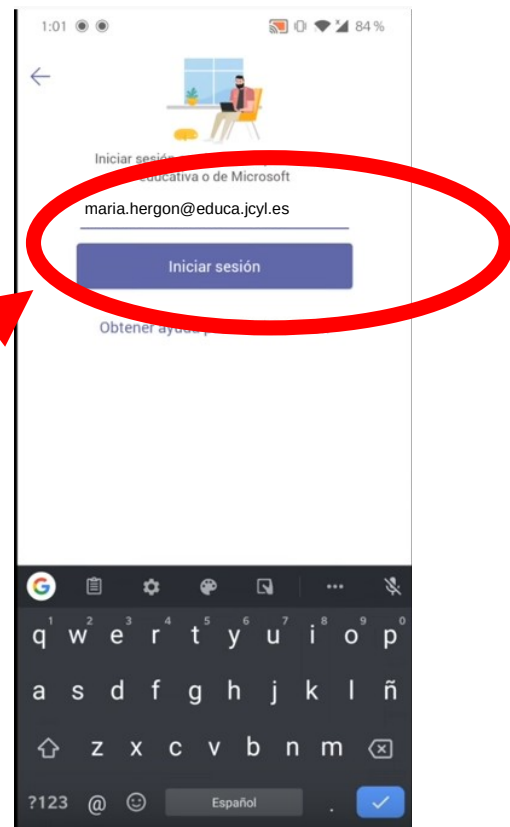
1:01 84 %

Iniciar sesión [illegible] educativa o de Microsoft

maria.hergon@educa.jcyl.es

Iniciar sesión

Obtener ayuda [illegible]

G

1 q 2 w 3 e 4 r 5 t 6 y 7 u 8 i 9 o 0 p

a s d f g h j k l ñ

z x c v b n m

?123 @ Español .